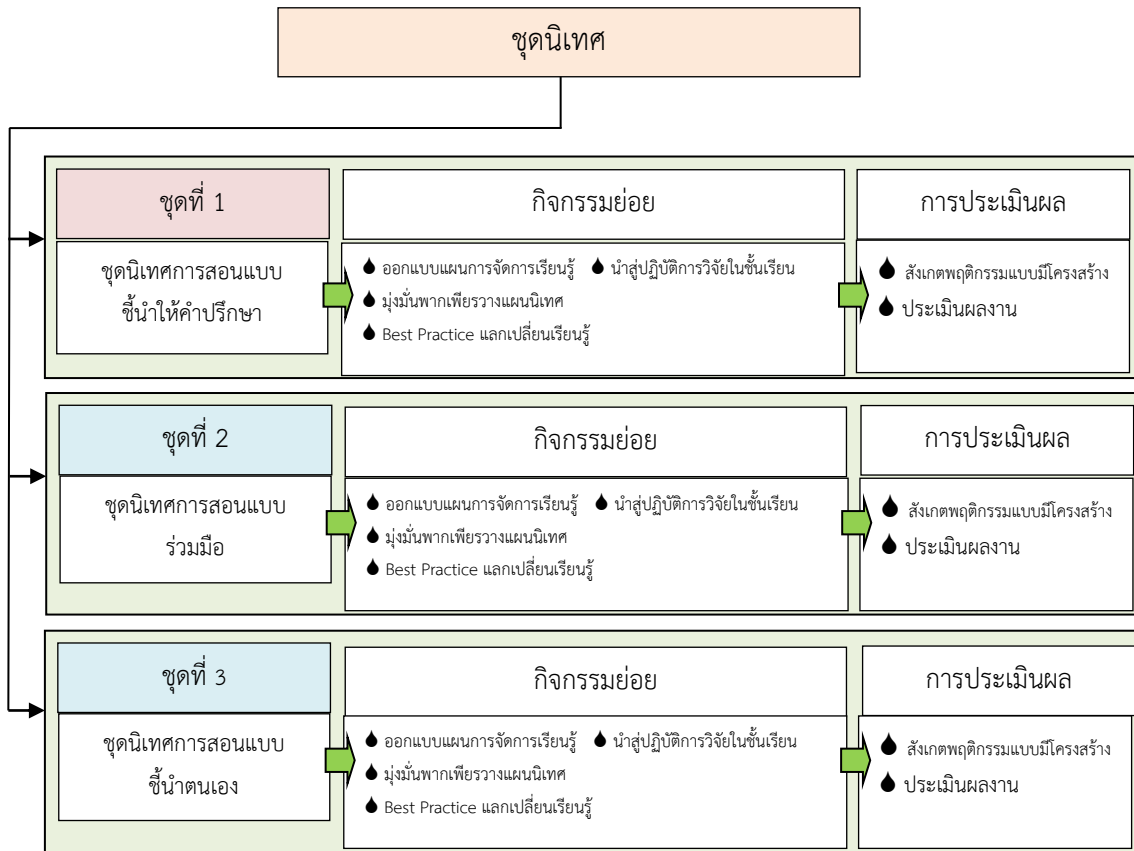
ชุดนิเทศ

ชุดที่ 1

กิจกรรมย่อย

การประเมินผล

ชุดนิเทศการสอนแบบชี้นำให้คำปรึกษา

ออกแบบแผนการจัดการเรียนรู้ นำสู่ปฏิบัติการวิจัยในชั้นเรียน
มุ่งมั่นพากเพียรวางแผนนิเทศ
Best Practice แลกเปลี่ยนเรียนรู้

สังเกตพฤติกรรมแบบมีโครงสร้าง
ประเมินผลงาน

ชุดที่ 2

กิจกรรมย่อย

การประเมินผล

ชุดนิเทศการสอนแบบร่วมมือ

ออกแบบแผนการจัดการเรียนรู้ นำสู่ปฏิบัติการวิจัยในชั้นเรียน
มุ่งมั่นพากเพียรวางแผนนิเทศ
Best Practice แลกเปลี่ยนเรียนรู้

สังเกตพฤติกรรมแบบมีโครงสร้าง
ประเมินผลงาน

ชุดที่ 3

กิจกรรมย่อย

การประเมินผล

ชุดนิเทศการสอนแบบชี้นำตนเอง

ออกแบบแผนการจัดการเรียนรู้ นำสู่ปฏิบัติการวิจัยในชั้นเรียน
มุ่งมั่นพากเพียรวางแผนนิเทศ
Best Practice แลกเปลี่ยนเรียนรู้

สังเกตพฤติกรรมแบบมีโครงสร้าง
ประเมินผลงาน